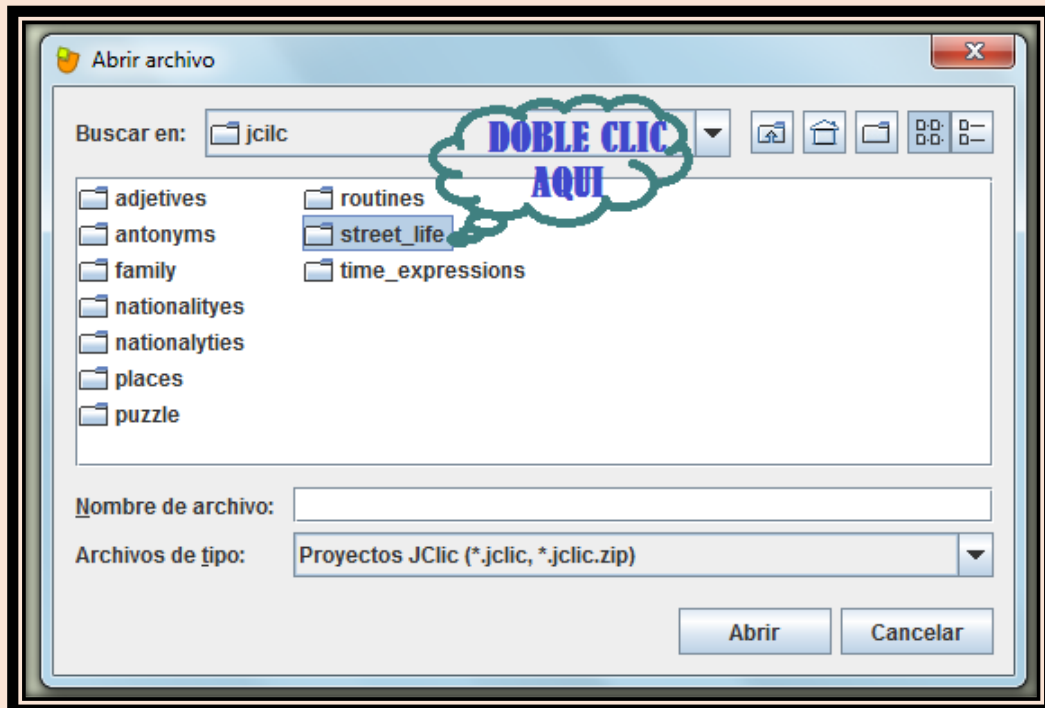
Abrir archivo

Buscar en: jcilc

DOBLE CLIC AQUI

adjetives
antonyms
family
nationalityes
nationalyties
places
puzzle
routines
street_life
time_expressions

Nombre de archivo:

Archivos de tipo: Proyectos JClic (*.jclic, *.jclic.zip)

Abrir

Cancelar